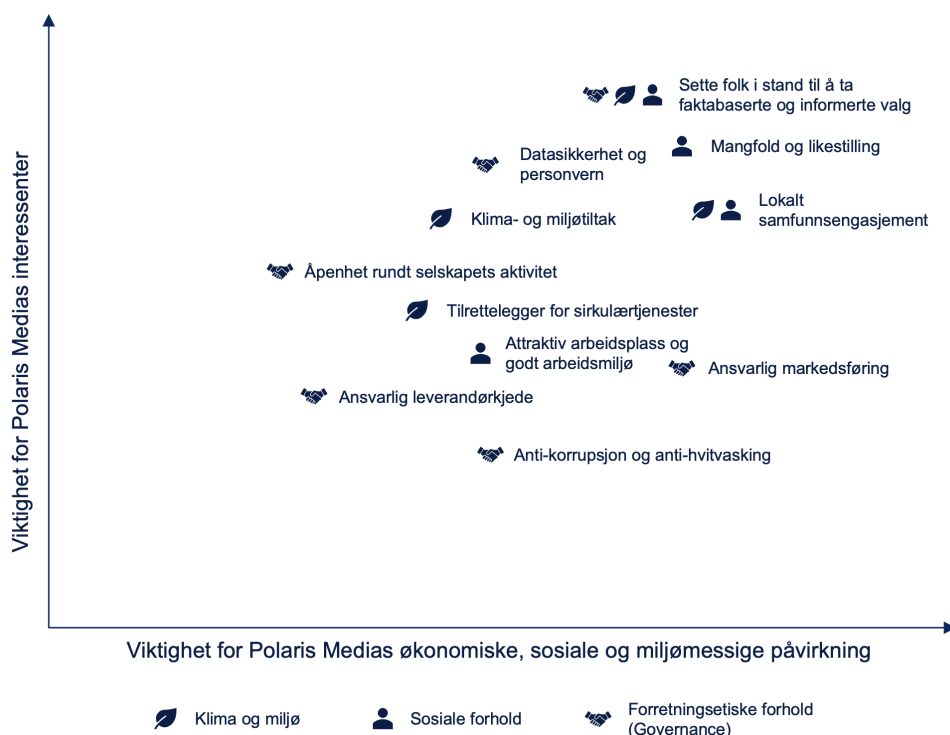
Sette folk i stand til å ta faktabaserte og informerte valg

Mangfold og likestilling

Datasikkerhet og personvern

Lokalt samfunnsengasjement

Klima- og miljøtiltak

Åpenhet rundt selskapets aktivitet

Tilrettelegger for sirkulærtjenester

Attraktiv arbeidsplass og godt arbeidsmiljø

Ansvarlig markedsføring

Ansvarlig leverandørkjede

Anti-korrupsjon og anti-hvitvasking

Viktighet for Polaris Medias interessenter

Viktighet for Polaris Medias økonomiske, sosiale og miljømessige påvirkning

Klima og miljø

Sosiale forhold

Forretningsetiske forhold (Governance)